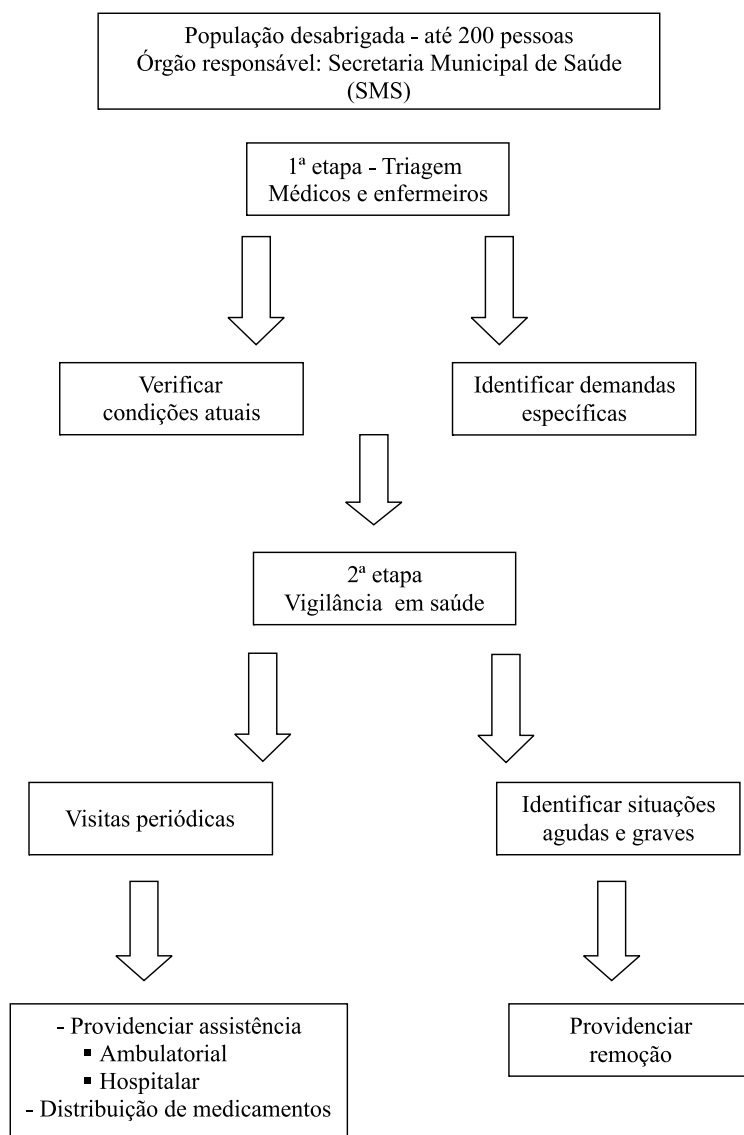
População desabrigada - até 200 pessoas
Órgão responsável: Secretaria Municipal de Saúde (SMS)

1ª etapa - Triagem
Médicos e enfermeiros

Verificar condições atuais

Identificar demandas específicas

2ª etapa
Vigilância em saúde

Visitas periódicas

Identificar situações agudas e graves

- Providenciar assistência
▪ Ambulatorial
▪ Hospitalar
- Distribuição de medicamentos

Providenciar remoção